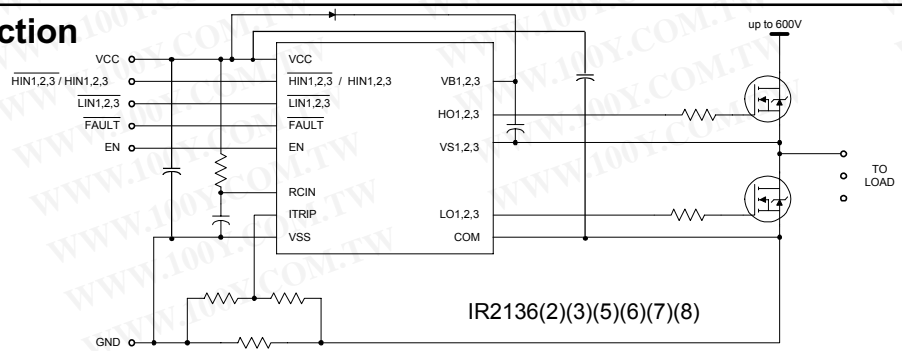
ction

VCC
$\overline{HIN1,2,3}$ / HIN1,2,3
$\overline{LIN1,2,3}$
$\overline{FAULT}$
EN
GND

VCC
$\overline{HIN1,2,3}$ / HIN1,2,3
$\overline{LIN1,2,3}$
$\overline{FAULT}$
EN
RCIN
ITRIP
VSS

VB1,2,3
HO1,2,3
VS1,2,3
LO1,2,3
COM

up to 600V

TO LOAD

IR2136(2)(3)(5)(6)(7)(8)

WWW.100Y.COM.TW